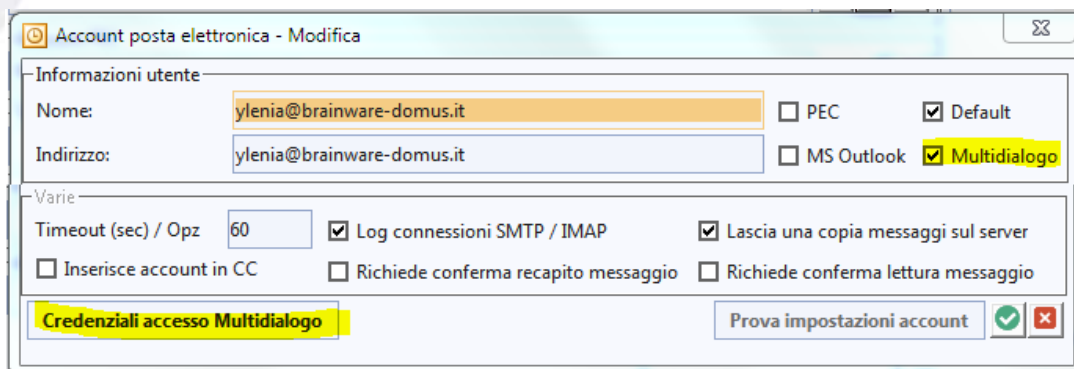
Account posta elettronica - Modifica

Informazioni utente

Nome: ylenia@brainware-domus.it

PEC

Default

Indirizzo: ylenia@brainware-domus.it

MS Outlook

Multidialogo

Varie

Timeout (sec) / Opz 60

Log connessioni SMTP / IMAP

Lascia una copia messaggi sul server

Inserisce account in CC

Richiede conferma recapito messaggio

Richiede conferma lettura messaggio

Credenziali accesso Multidialogo

Prova impostazioni account